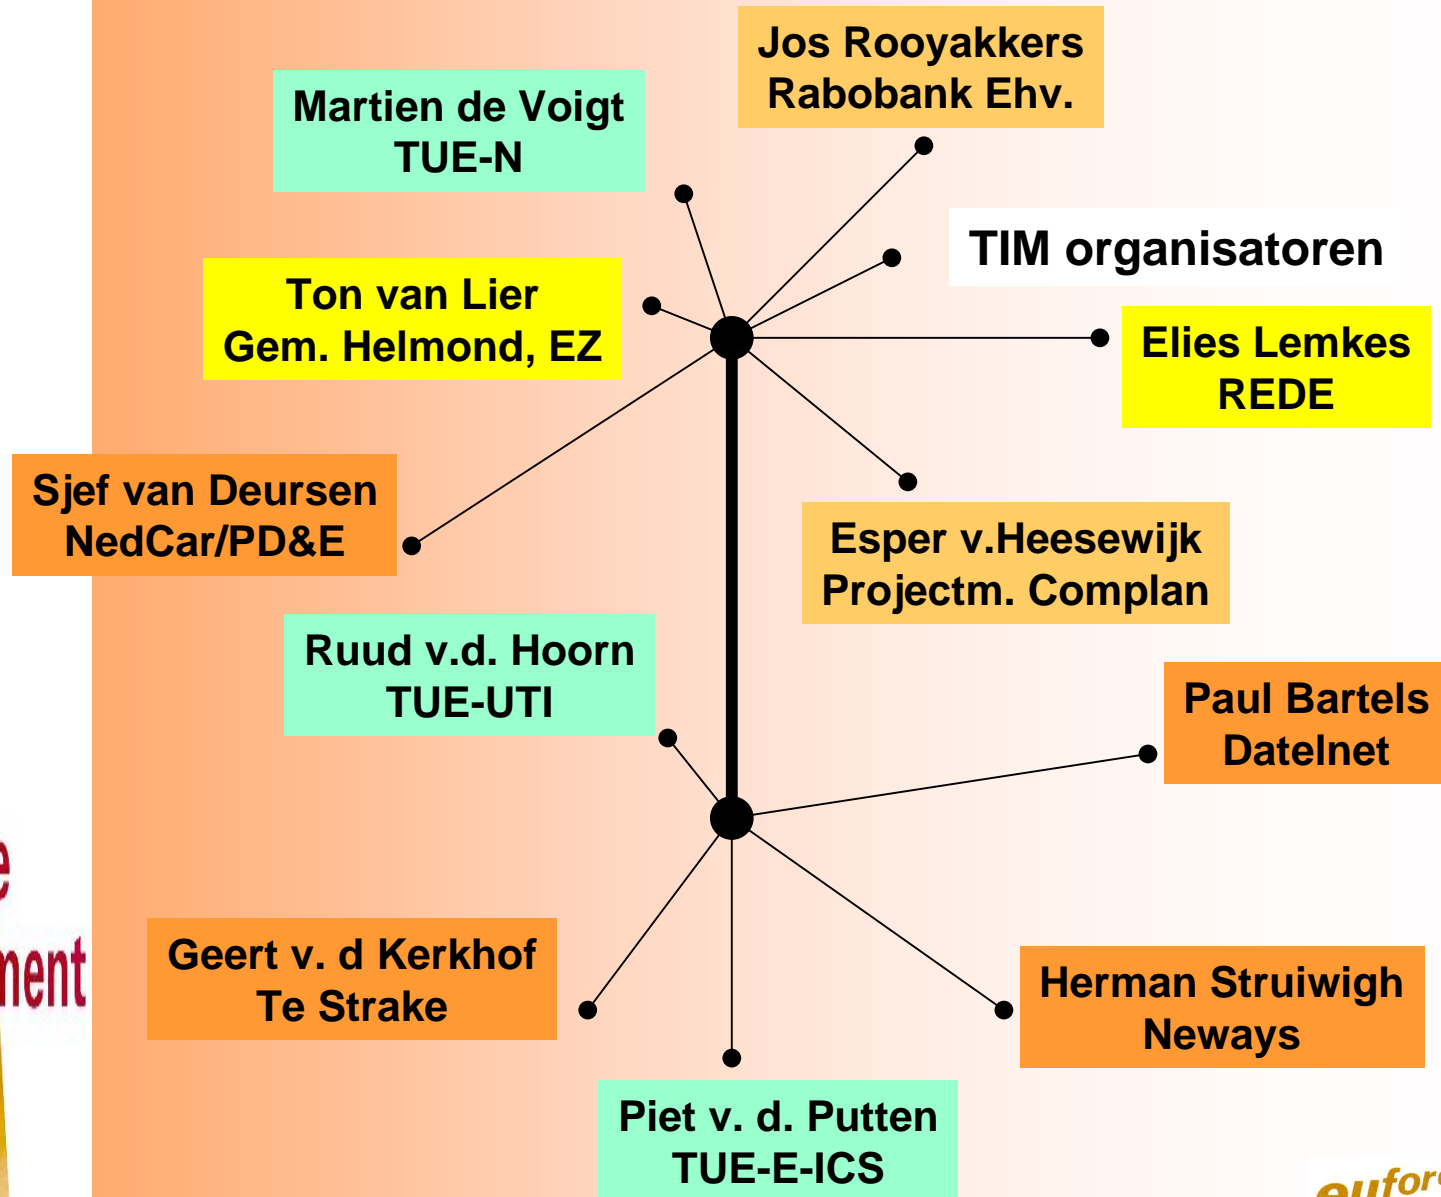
e
ment

Jos Rooyakkers
Rabobank Ehv.

Martien de Voigt
TUE-N

TIM organisatoren

Ton van Lier
Gem. Helmond, EZ

Elies Lemkes
REDE

Sjef van Deursen
NedCar/PD&E

Esper v.Heesewijk
Projectm. Complan

Ruud v.d. Hoorn
TUE-UTI

Paul Bartels
Datelnet

Geert v. d Kerkhof
Te Strake

Herman Struiwigh
Neways

Piet v. d. Putten
TUE-E-ICS

eufor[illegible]